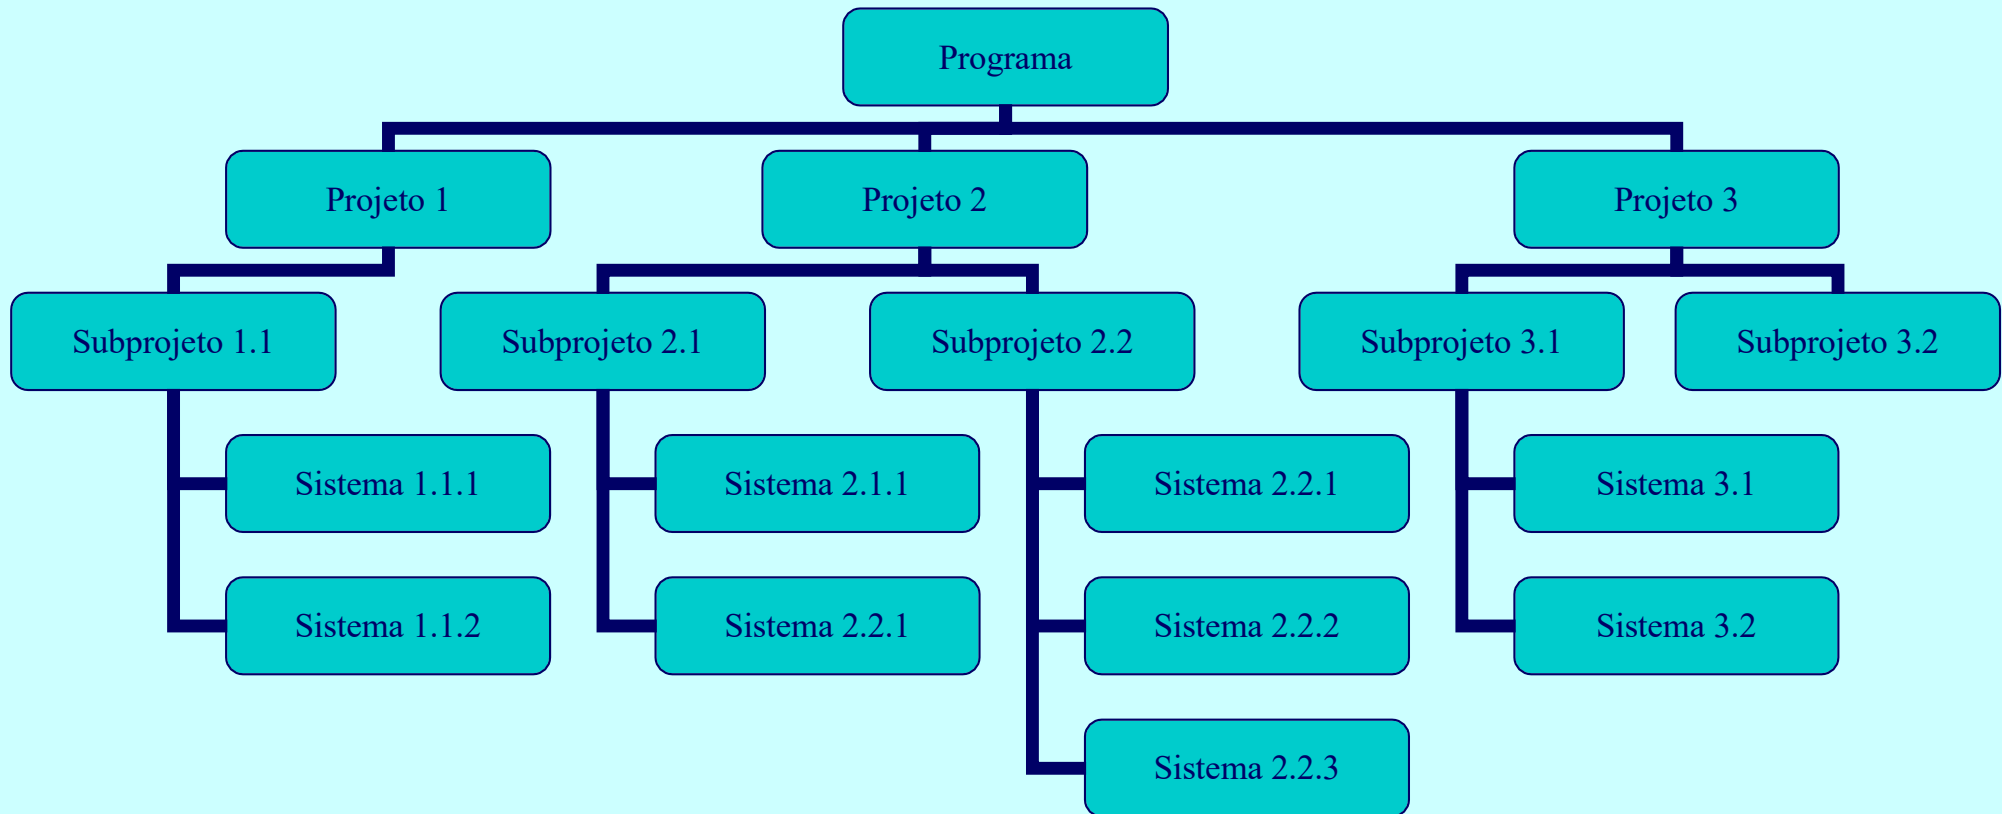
Programa

Projeto 1

Projeto 2

Projeto 3

Subprojeto 1.1

Subprojeto 2.1

Subprojeto 2.2

Subprojeto 3.1

Subprojeto 3.2

Sistema 1.1.1

Sistema 1.1.2

Sistema 2.1.1

Sistema 2.2.1

Sistema 2.2.1

Sistema 2.2.2

Sistema 2.2.3

Sistema 3.1

Sistema 3.2